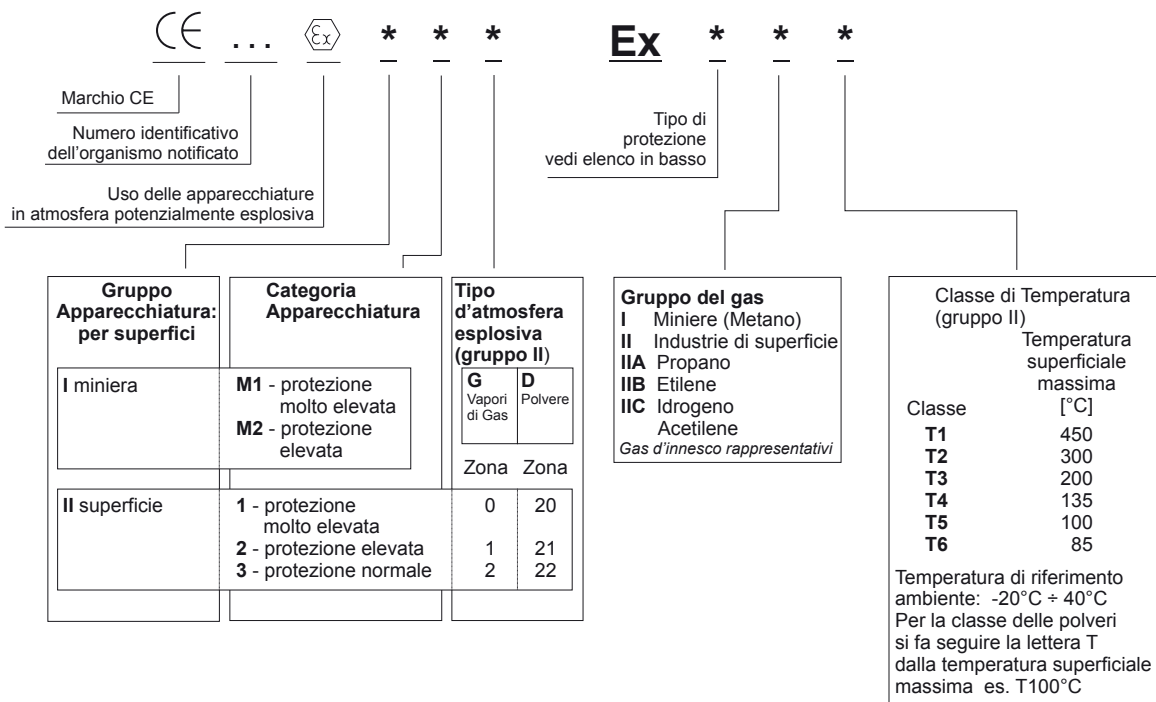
CE . . . $\langle \varepsilon_x \rangle$ * * * Ex * * *

Marchio CE

Numero identificativo dell'organismo notificato

Uso delle apparecchiature in atmosfera potenzialmente esplosiva

Tipo di protezione vedi elenco in basso

**Gruppo Apparecchiatura: per superfici**

I miniera

II superficie

**Categoria Apparecchiatura**

M1 - protezione molto elevata
M2 - protezione elevata

1 - protezione molto elevata
2 - protezione elevata
3 - protezione normale

**Tipo d'atmosfera esplosiva (gruppo II)**

| G Vapori di Gas | D Polvere |
|---|---|
| Zona | Zona |
| 0 | 20 |
| 1 | 21 |
| 2 | 22 |

**Gruppo del gas**
I Miniere (Metano)
II Industrie di superficie
IIA Propano
IIB Etilene
IIC Idrogeno Acetilene
Gas d'innesco rappresentativi

Classe di Temperatura (gruppo II)

| Classe | Temperatura superficiale massima [°C] |
|---|---|
| T1 | 450 |
| T2 | 300 |
| T3 | 200 |
| T4 | 135 |
| T5 | 100 |
| T6 | 85 |

Temperatura di riferimento ambiente: -20°C ÷ 40°C
Per la classe delle polveri si fa seguire la lettera T dalla temperatura superficiale massima es. T100°C